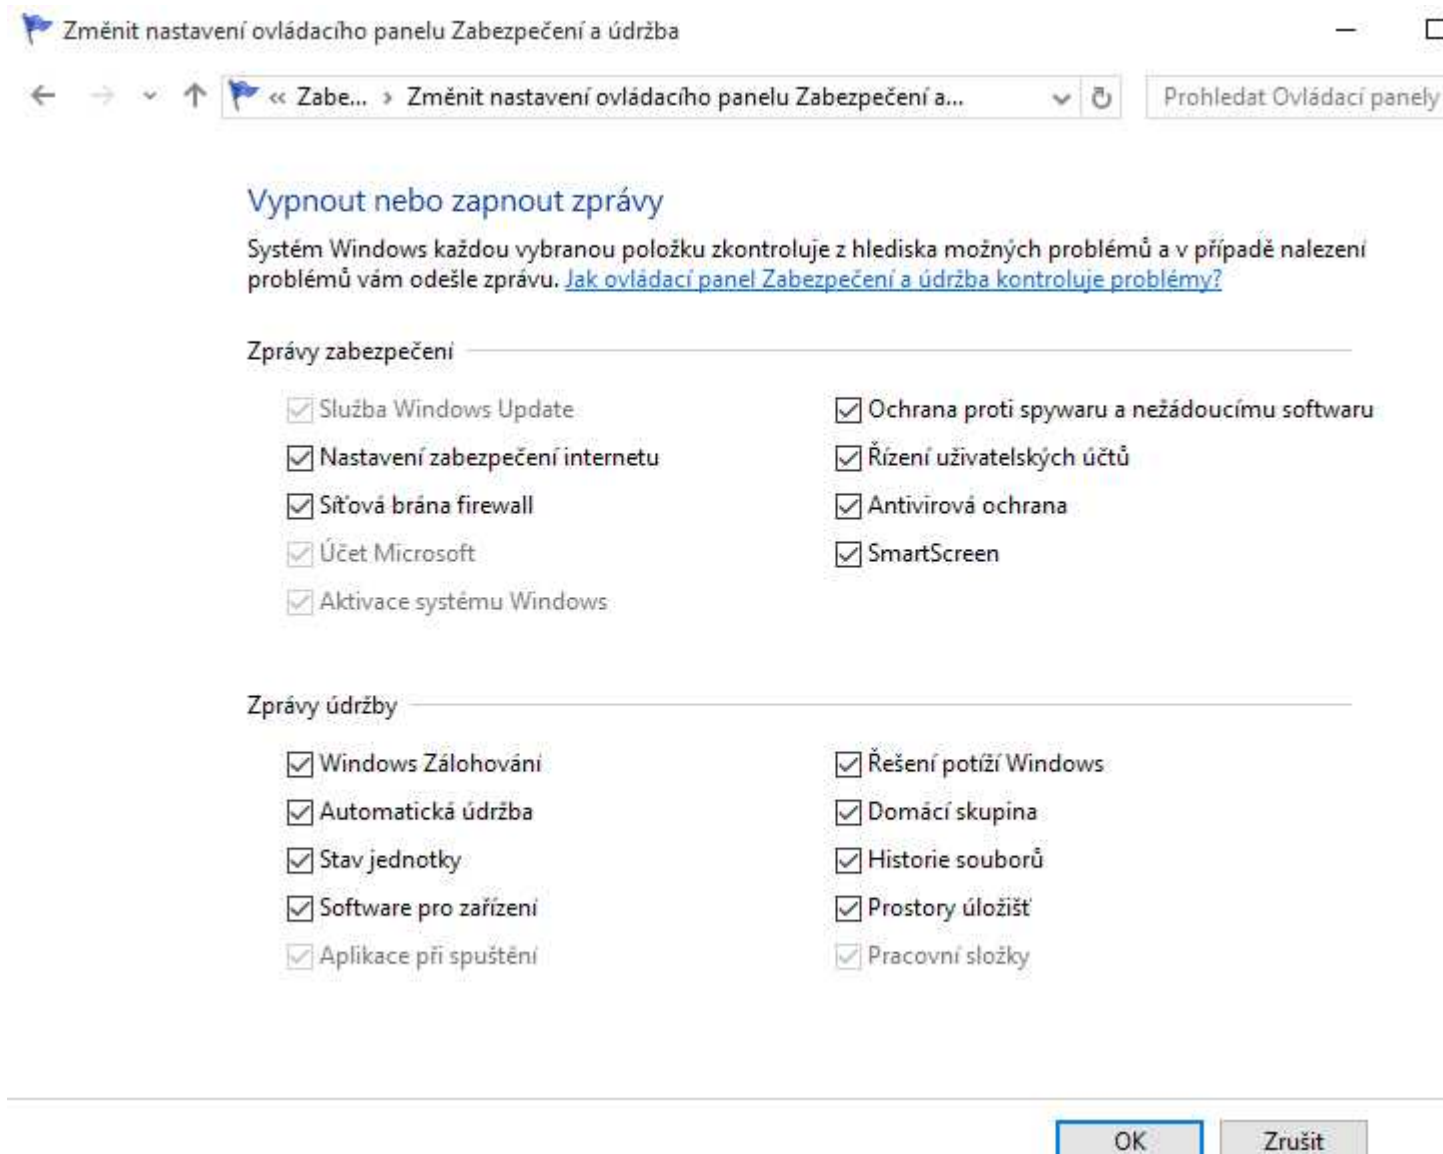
Změnit nastavení ovládacího panelu Zabezpečení a údržba

« Zabe... › Změnit nastavení ovládacího panelu Zabezpečení a...

Prohledat Ovládací panely

Vypnout nebo zapnout zprávy

Systém Windows každou vybranou položku zkontroluje z hlediska možných problémů a v případě nalezení problémů vám odešle zprávu. Jak ovládací panel Zabezpečení a údržba kontroluje problémy?

Zprávy zabezpečení

Služba Windows Update
Nastavení zabezpečení internetu
Síťová brána firewall
Účet Microsoft
Aktivace systému Windows

Ochrana proti spywaru a nežádoucímu softwaru
Řízení uživatelských účtů
Antivirová ochrana
SmartScreen

Zprávy údržby

Windows Zálohování
Automatická údržba
Stav jednotky
Software pro zařízení
Aplikace při spuštění

Řešení potíží Windows
Domácí skupina
Historie souborů
Prostory úložišť
Pracovní složky

OK
Zrušit